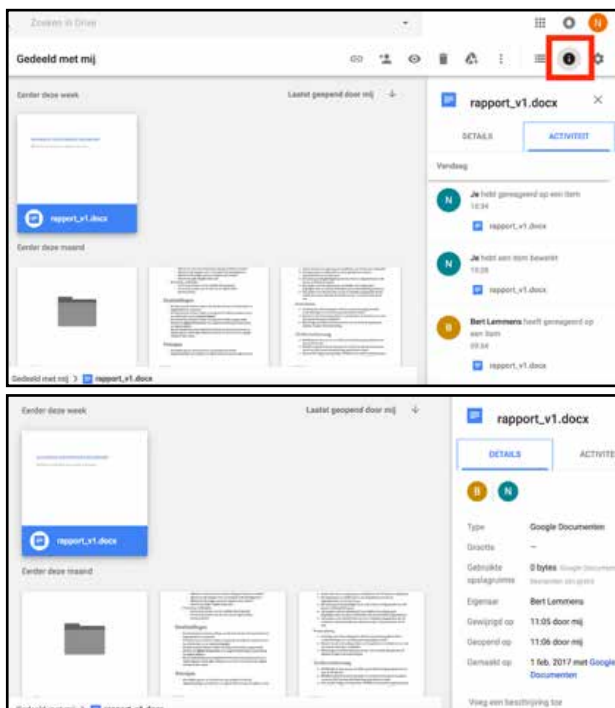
Zoeken in Drive

N

Gedeeld met mij

Eerder deze week

Laatst geopend door mij

rapport_v1.docx

DETAILS

ACTIVITEIT

Vandaag

N

Je hebt gereageerd op een item

14:34

rapport_v1.docx

N

Je hebt een item bewerkt

13:28

rapport_v1.docx

B

Bert Lemmens heeft gereageerd op een item

09:54

rapport_v1.docx

rapport_v1.docx

Eerder deze maand

Gedeeld met mij > rapport_v1.docx

Eerder deze week

Laatst geopend door mij

rapport_v1.docx

DETAILS

ACTIVITEIT

B N

Type | Google Documenten

Grootte | –

Gebruikte opslagruimte | 0 bytes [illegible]

Eigenaar | Bert Lemmens

Gewijzigd op | 11:05 door mij

Geopend op | 11:06 door mij

Gemaakt op | 1 feb. 2017 met Google Documenten

rapport_v1.docx

Eerder deze maand

Voeg een beschrijving toe